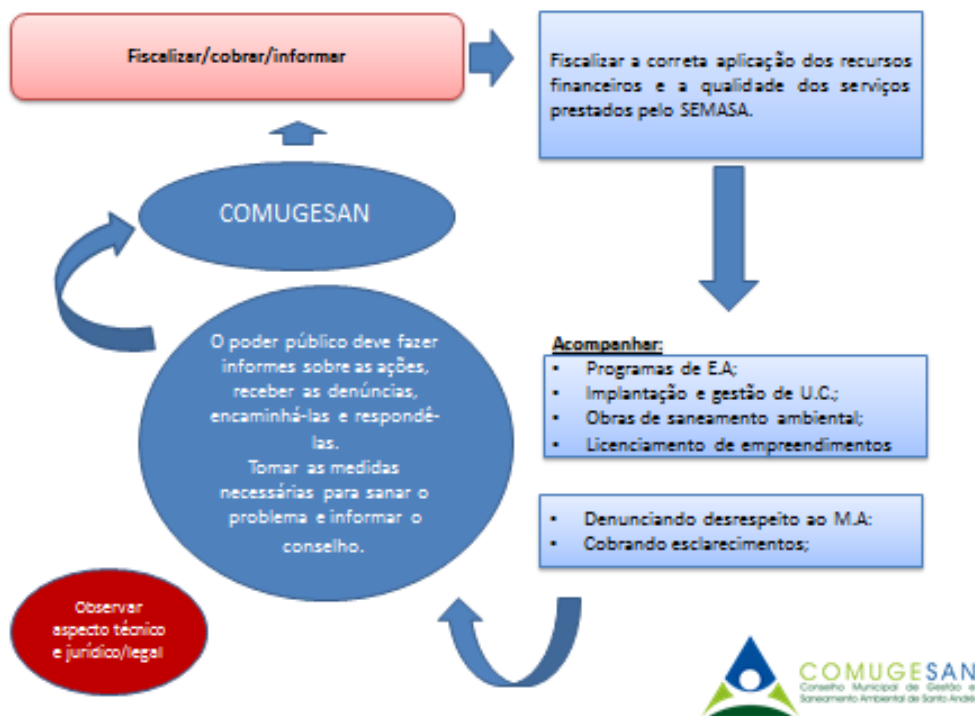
Fiscalizar/cobrar/informar

Fiscalizar a correta aplicação dos recursos financeiros e a qualidade dos serviços prestados pelo SEMASA.

COMUGESAN

O poder público deve fazer informes sobre as ações, receber as denúncias, encaminhá-las e respondê-las.
Tomar as medidas necessárias para sanar o problema e informar o conselho.

Acompanhar:
- Programas de E.A;
- Implantação e gestão de U.C.;
- Obras de saneamento ambiental;
- Licenciamento de empreendimentos

- Denunciando desrespeito ao M.A:
- Cobrando esclarecimentos;

Observar aspecto técnico e jurídico/legal

COMUGESAN
Conselho Municipal de Gestão e Saneamento Ambiental de Santo André